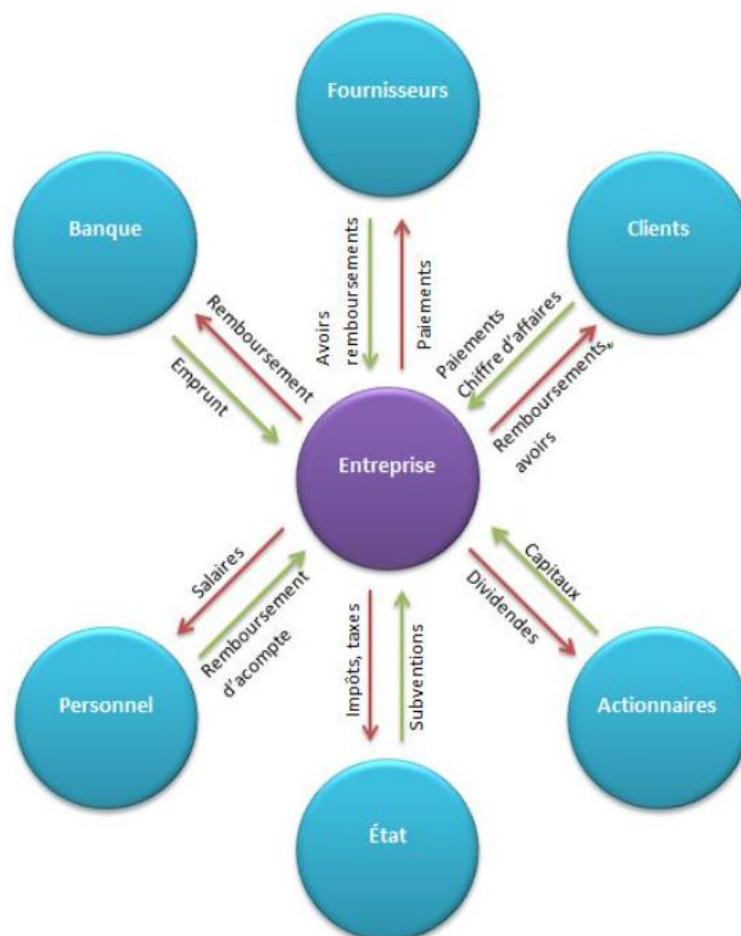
Fournisseurs

Banque

Clients

Avoirs remboursements

Paiements

Remboursement

Emprunt

Paiements Chiffre d'affaires

Remboursements, avoirs

Entreprise

Salaires

Remboursement d'acompte

Impôts, taxes

Subventions

Capitaux

Dividendes

Personnel

Actionnaires

État